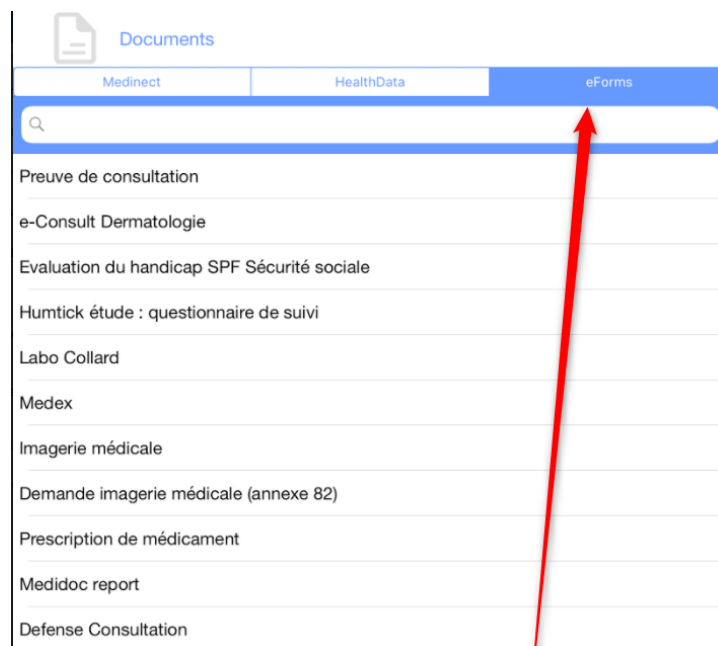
Documents

Medinect | HealthData | eForms

Preuve de consultation

e-Consult Dermatologie

Evaluation du handicap SPF Sécurité sociale

Humtick étude : questionnaire de suivi

Labo Collard

Medex

Imagerie médicale

Demande imagerie médicale (annexe 82)

Prescription de médicament

Medidoc report

Defense Consultation